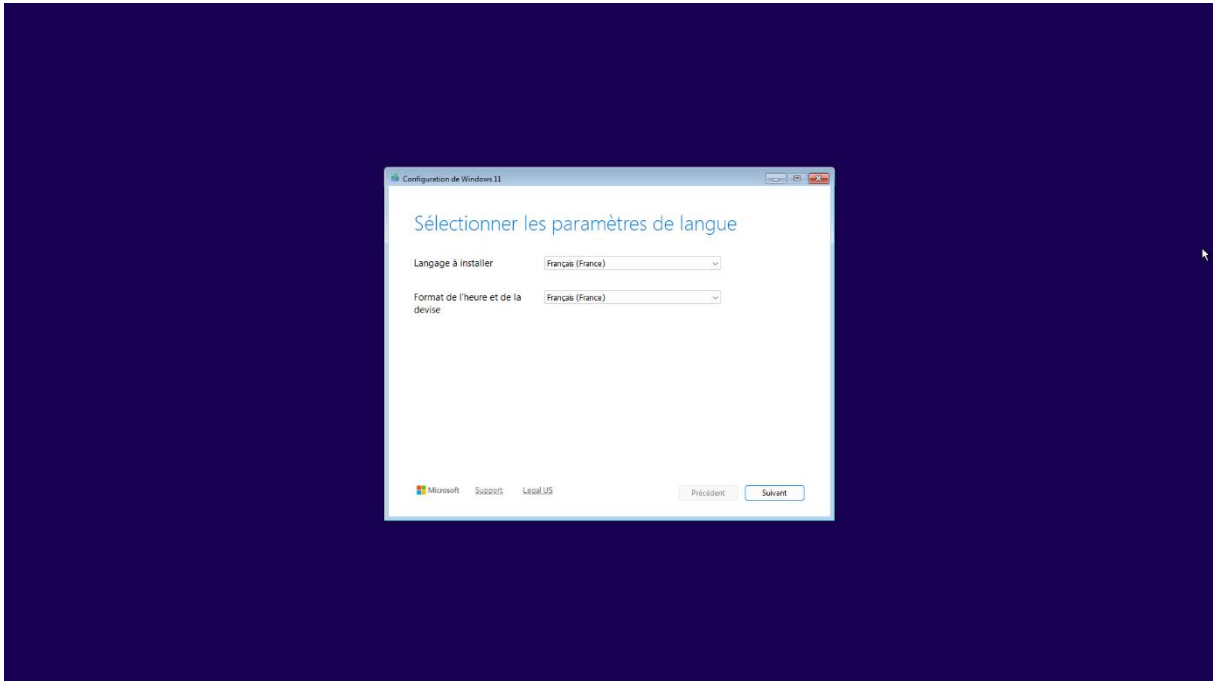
Configuration de Windows 11

Sélectionner les paramètres de langue

Langage à installer
Français (France)

Format de l'heure et de la devise
Français (France)

Microsoft Support Legal US

Précédent
Suivant